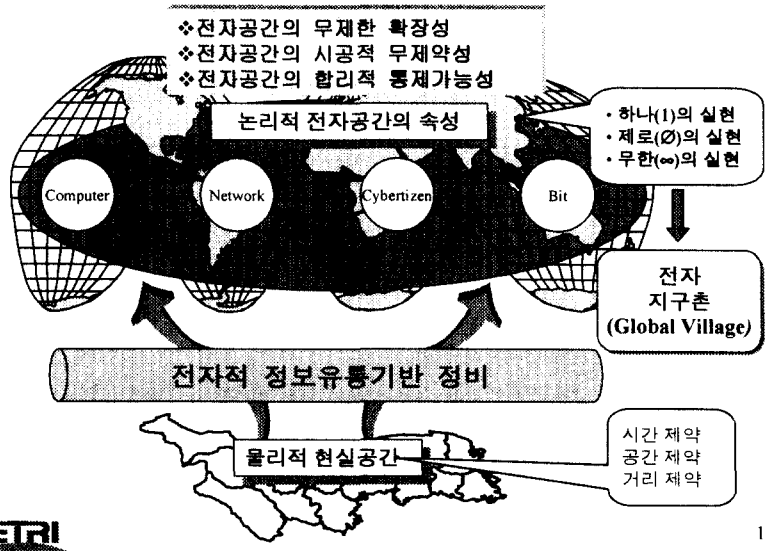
❖전자공간의 무제한 확장성
❖전자공간의 시공적 무제약성
❖전자공간의 합리적 통제가능성

논리적 전자공간의 속성

• 하나(1)의 실현
• 제로(Ø)의 실현
• 무한(∞)의 실현

Computer

Network

Cybertizen

Bit

전자
지구촌
(Global Village)

전자적 정보유통기반 정비

물리적 현실공간

시간 제약
공간 제약
거리 제약

ETRI

1